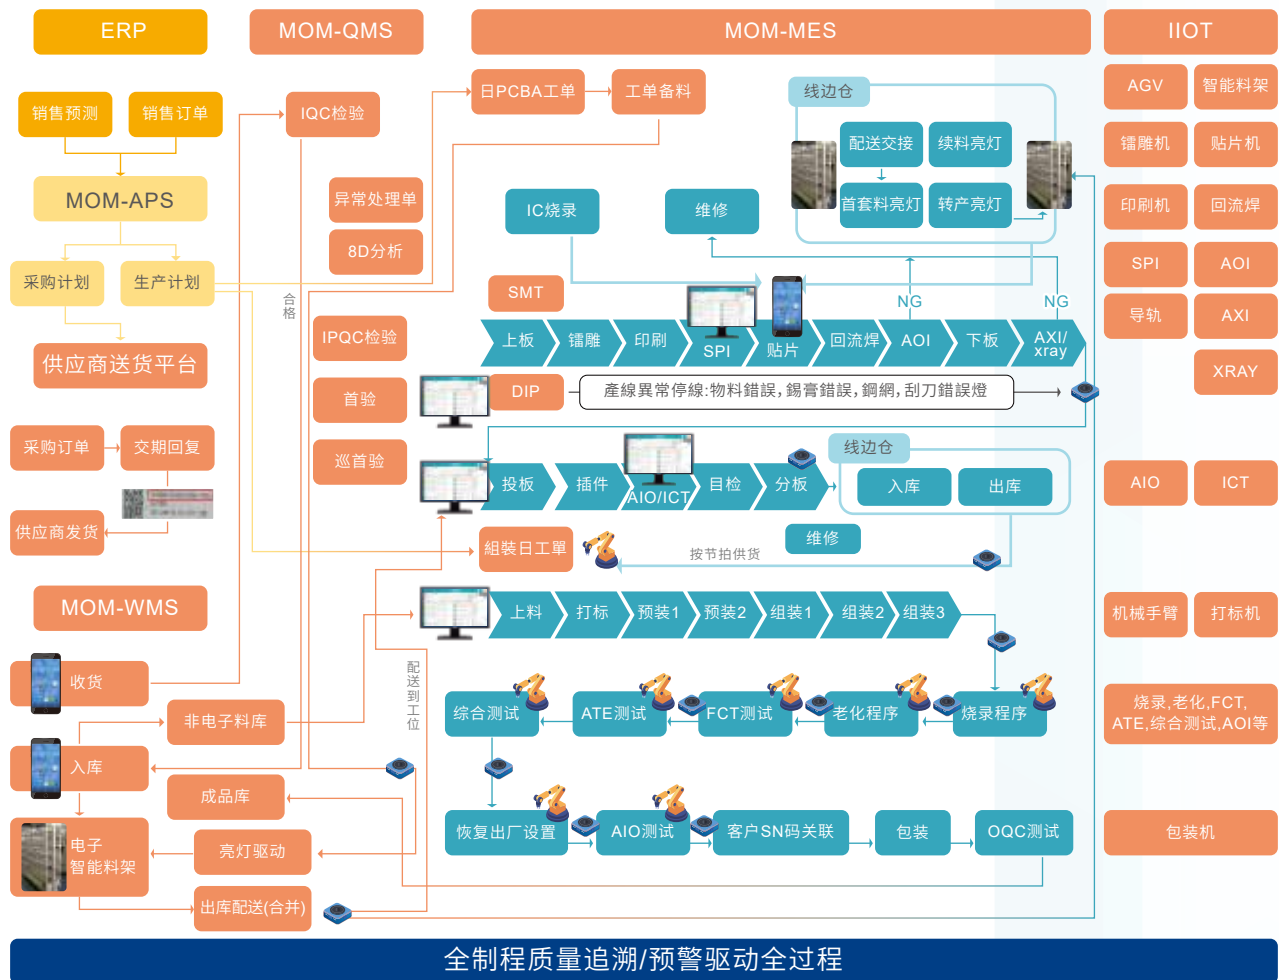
ERP

销售预测
销售订单
MOM-APS
采购计划
生产计划
供应商送货平台
采购订单
交期回复
供应商发货
MOM-WMS
收货
入库
电子智能料架
非电子料库
成品库
亮灯驱动
出库配送(合并)

MOM-QMS

IQC检验
异常处理单
8D分析
合格
IPQC检验
首验
巡首验

MOM-MES

日PCBA工单
工单备料
线边仓
配送交接
续料亮灯
首套料亮灯
转产亮灯
IC烧录
维修
SMT
NG
NG
上板
镭雕
印刷
SPI
贴片
回流焊
AOI
下板
AXI/xray
DIP
產線異常停線:物料錯誤,錫膏錯誤,鋼網,刮刀錯誤燈
线边仓
投板
插件
AIO/ICT
目检
分板
入库
出库
维修
組裝日工單
按节拍供货
配送到工位
上料
打标
预装1
预装2
组装1
组装2
组装3
综合测试
ATE测试
FCT测试
老化程序
烧录程序
恢复出厂设置
AIO测试
客户SN码关联
包装
OQC测试

IIOT

AGV
智能料架
镭雕机
贴片机
印刷机
回流焊
SPI
AOI
导轨
AXI
XRAY
AIO
ICT
机械手臂
打标机
烧录,老化,FCT,ATE,综合测试,AOI等
包装机

全制程质量追溯/预警驱动全过程